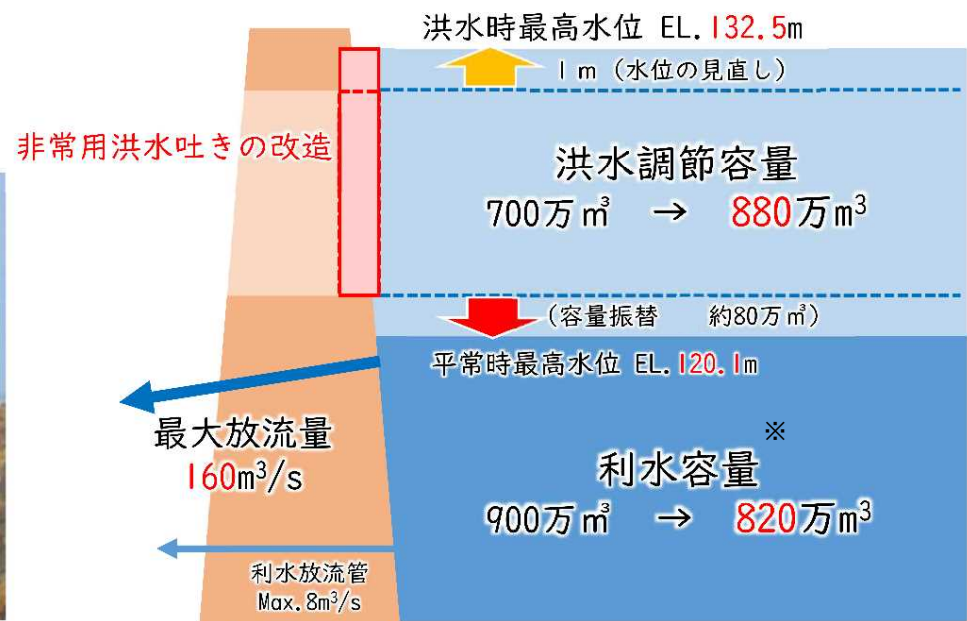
洪水時最高水位 EL.132.5m

1m（水位の見直し）

非常用洪水吐きの改造

洪水調節容量
700万$m^3$ → 880万$m^3$

（容量振替　約80万$m^3$）

平常時最高水位 EL.120.1m

最大放流量
160$m^3$/s

※

利水容量
900万$m^3$ → 820万$m^3$

利水放流管
Max.8$m^3$/s